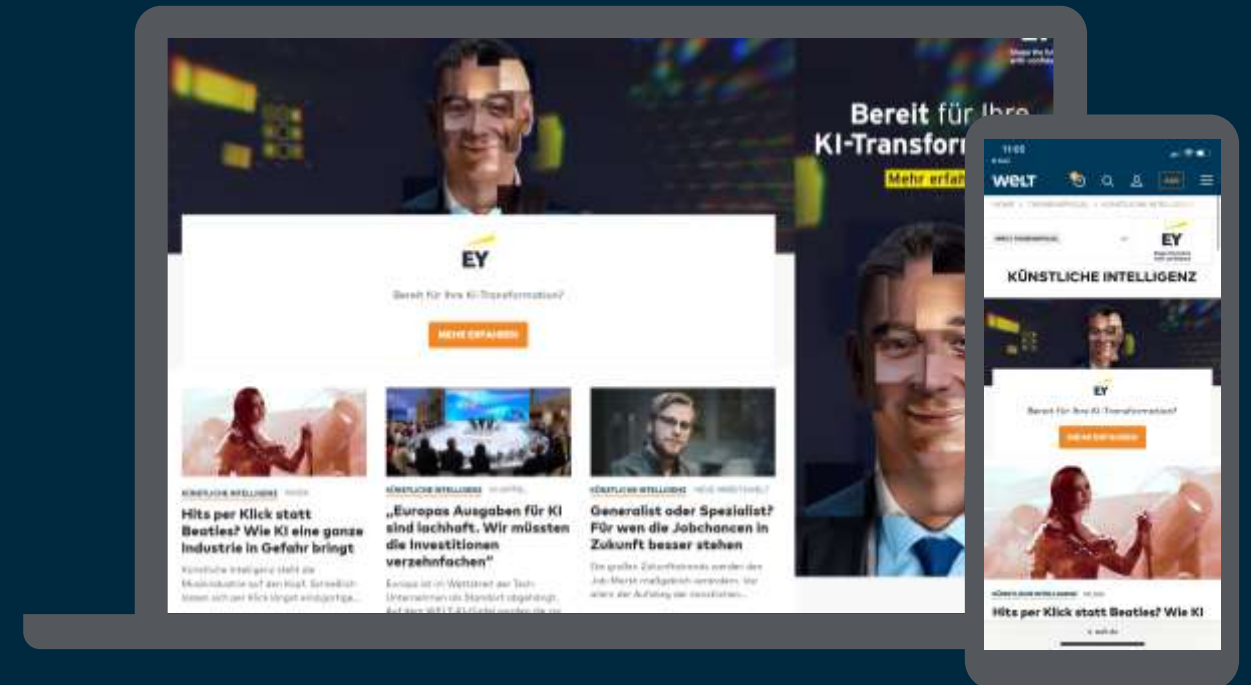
Bereit für Ihre KI-Transfor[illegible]

Mehr erfah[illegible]

EY

Bereit für Ihre KI-Transformation?

MEHR ERFAHREN

KÜNSTLICHE INTELLIGENZ

Hits per Klick statt Beatles? Wie KI eine ganze Industrie in Gefahr bringt

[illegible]

KÜNSTLICHE INTELLIGENZ

„Europas Ausgaben für KI sind lachhaft. Wir müssten die Investitionen verzehnfachen"

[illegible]

KÜNSTLICHE INTELLIGENZ

Generalist oder Spezialist? Für wen die Jobchancen in Zukunft besser stehen

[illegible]

WELT

KÜNSTLICHE INTELLIGENZ

EY

Bereit für Ihre KI-Transformation?

MEHR ERFAHREN

Hits per Klick statt Beatles? Wie KI

welt.de